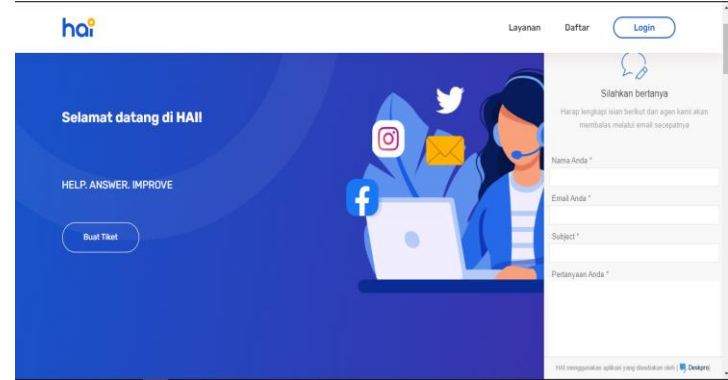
hai

Layanan Daftar Login

Selamat datang di HAI!

HELP. ANSWER. IMPROVE

Buat Tiket

Silahkan bertanya

Harap lengkapi isian berikut dan agen kami akan membalas melalui email secepatnya

Nama Anda *

Email Anda *

Subject *

Pertanyaan Anda *

HAI menggunakan aplikasi yang disediakan oleh | Deskpro